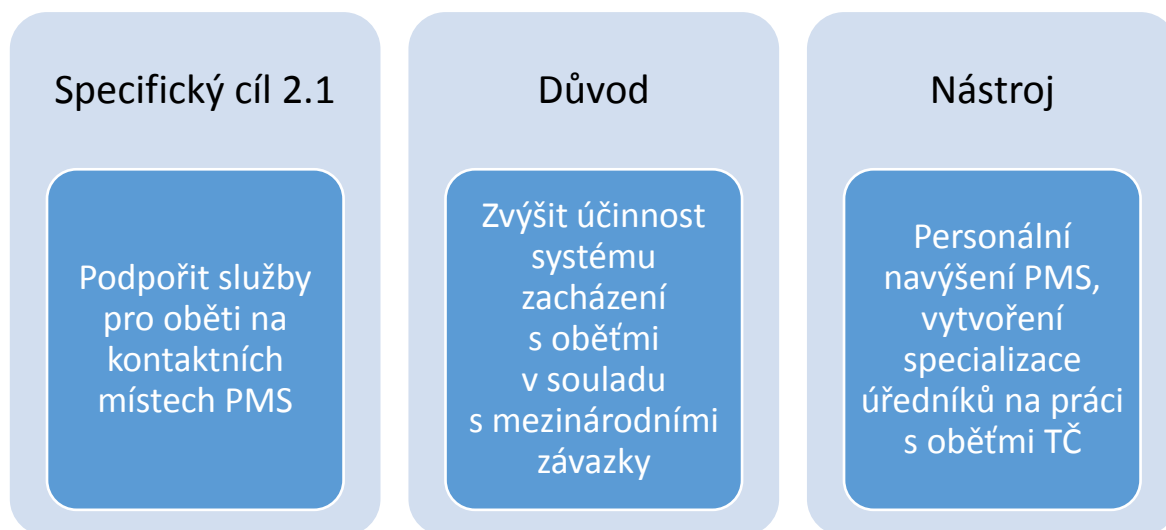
Specifický cíl 2.1

Podpořit služby pro oběti na kontaktních místech PMS

Důvod

Zvýšit účinnost systému zacházení s oběťmi v souladu s mezinárodními závazky

Nástroj

Personální navýšení PMS, vytvoření specializace úředníků na práci s oběťmi TČ